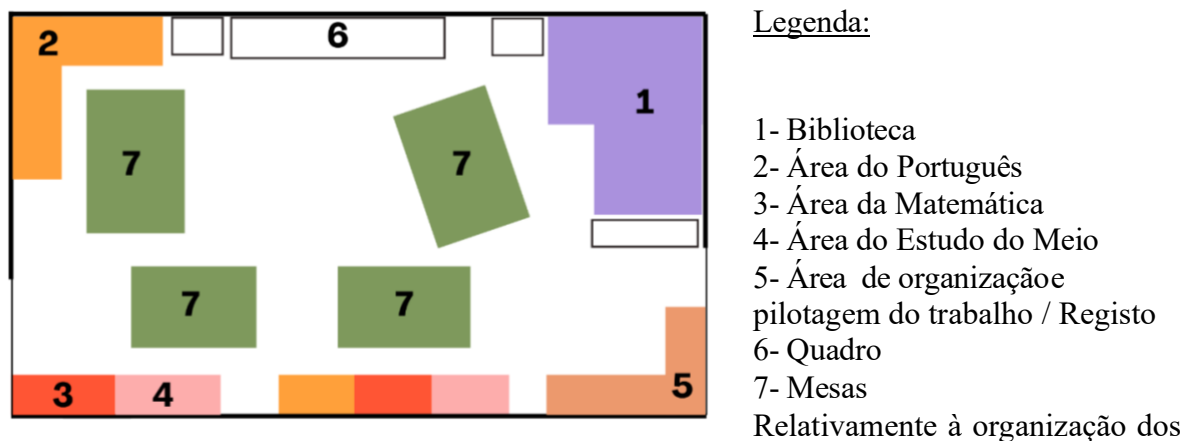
2

6

1

7

7

7

7

3

4

5

Legenda:

1- Biblioteca
2- Área do Português
3- Área da Matemática
4- Área do Estudo do Meio
5- Área de organizaçãoe pilotagem do trabalho / Registo
6- Quadro
7- Mesas

Relativamente à organização dos